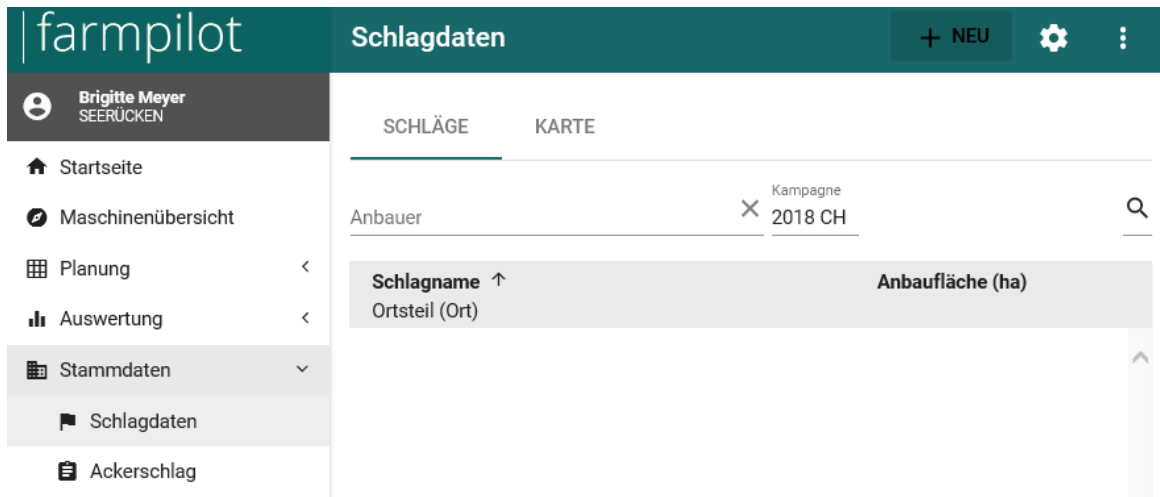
farmpilot

Schlagdaten

NEU

Brigitte Meyer
SEERÜCKEN

Startseite

Maschinenübersicht

Planung

Auswertung

Stammdaten

Schlagdaten

Ackerschlag

SCHLÄGE

KARTE

Anbauer

Kampagne
2018 CH

| Schlagname ↑ | Anbaufläche (ha) |
|---|---|
| Ortsteil (Ort) | |